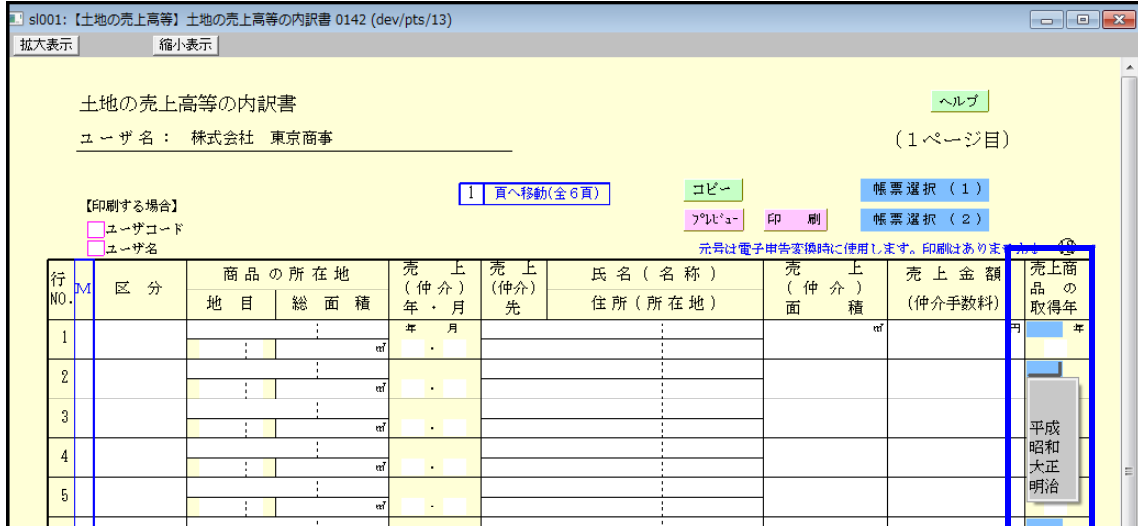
sl001:【土地の売上高等】土地の売上高等の内訳書 0142 (dev/pts/13)

拡大表示　縮小表示

土地の売上高等の内訳書

ユーザ名：　株式会社　東京商事

ヘルプ

（1ページ目）

【印刷する場合】
ユーザコード
ユーザ名

1　頁へ移動(全6頁)

コピー
ﾌﾟﾚﾋﾞｭｰ　印　刷

帳票選択（1）
帳票選択（2）

元号は電子申告変換時に使用します。印刷はありません。

| 行NO. | M | 区分 | 商品の所在地 地目 | 総面積 | 売上(仲介)年・月 | 売上(仲介)先 | 氏名(名称) 住所(所在地) | 売上(仲介)面積 | 売上金額(仲介手数料) | 売上商品の取得年 |
|---|---|---|---|---|---|---|---|---|---|---|
| 1 | | | | ㎡ | 年　月 | | | ㎡ | 円 | 年 |
| 2 | | | | ㎡ | | | | | | |
| 3 | | | | ㎡ | | | | | | |
| 4 | | | | ㎡ | | | | | | |
| 5 | | | | ㎡ | | | | | | |

平成
昭和
大正
明治